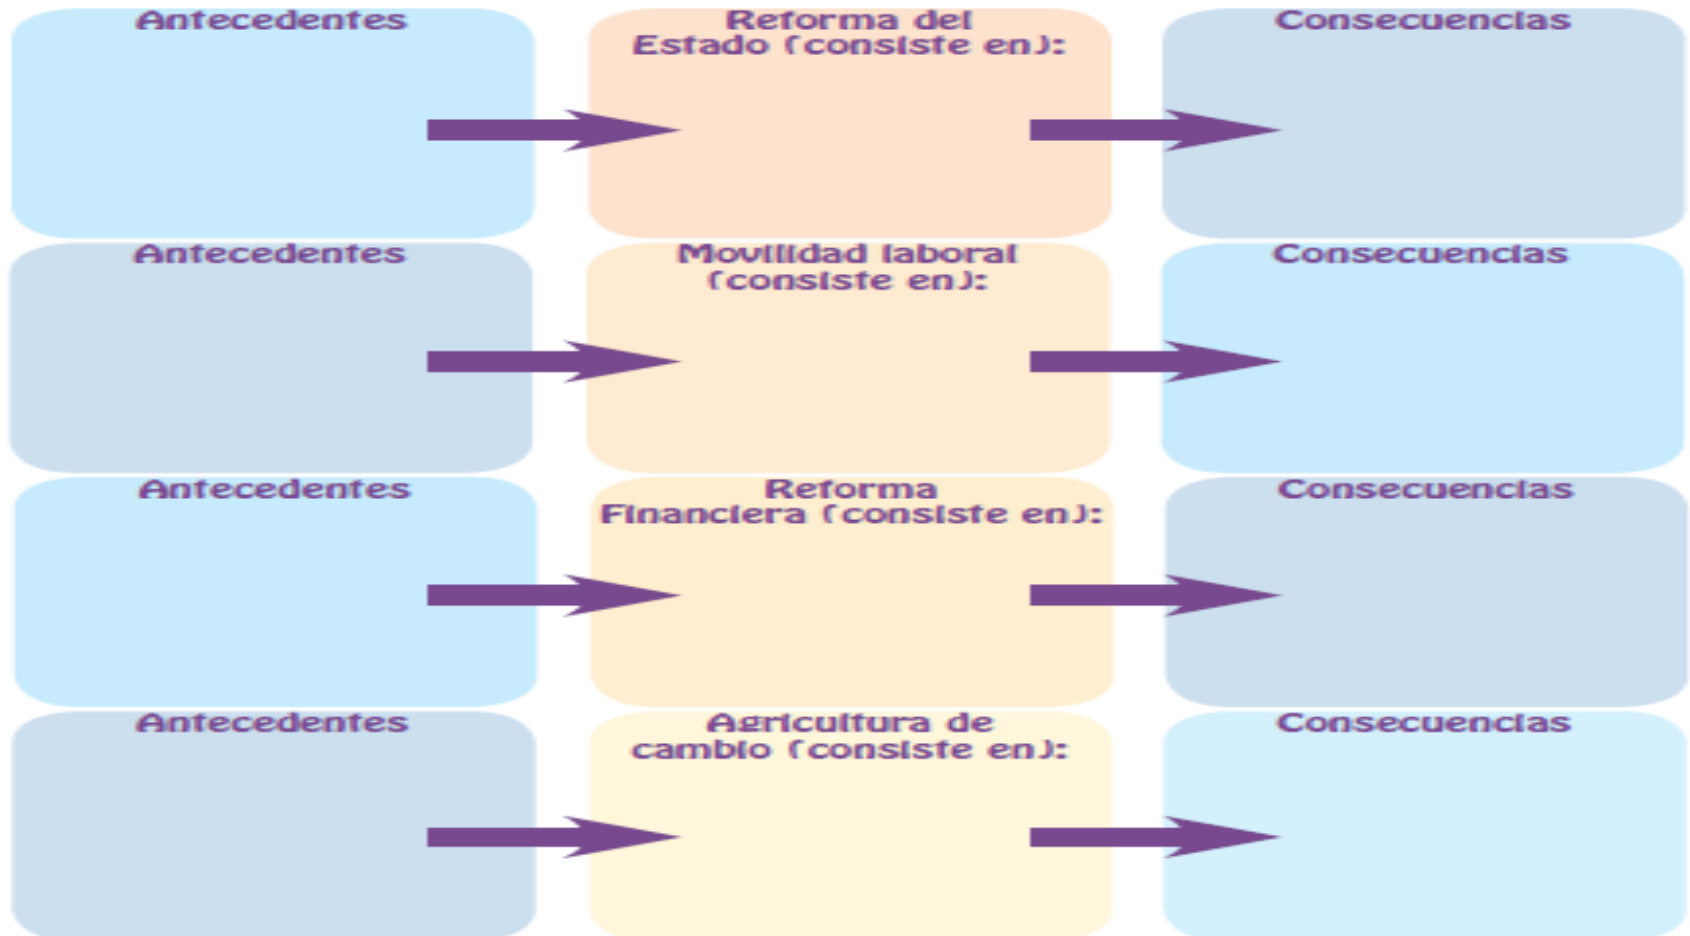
Antecedentes

Reforma del Estado (consiste en):

Consecuencias

Antecedentes

Movilidad laboral (consiste en):

Consecuencias

Antecedentes

Reforma Financiera (consiste en):

Consecuencias

Antecedentes

Agricultura de cambio (consiste en):

Consecuencias